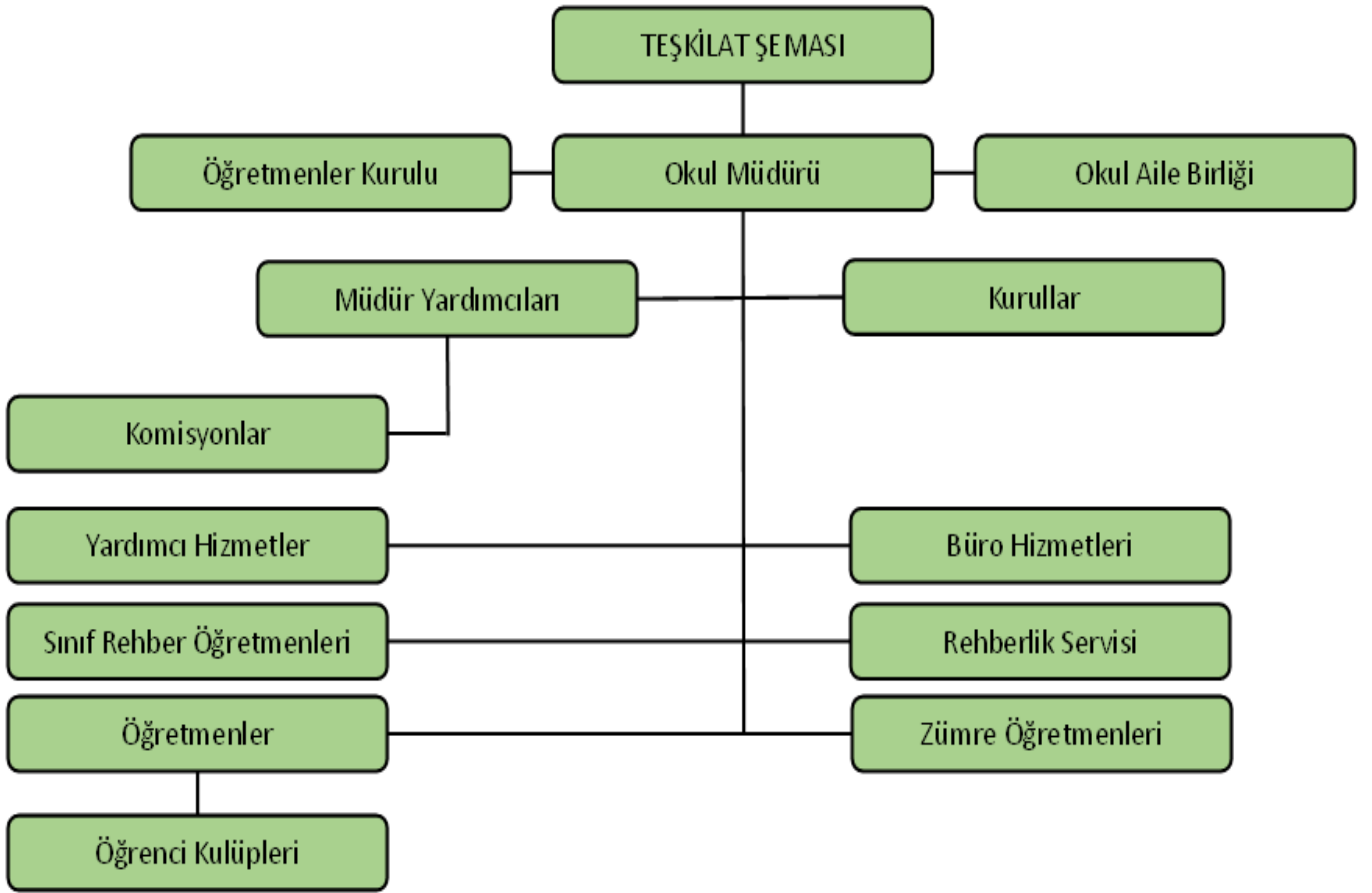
TEŞKİLAT ŞEMASI

Öğretmenler Kurulu

Okul Müdürü

Okul Aile Birliği

Müdür Yardımcıları

Kurullar

Komisyonlar

Yardımcı Hizmetler

Büro Hizmetleri

Sınıf Rehber Öğretmenleri

Rehberlik Servisi

Öğretmenler

Zümre Öğretmenleri

Öğrenci Kulüpleri